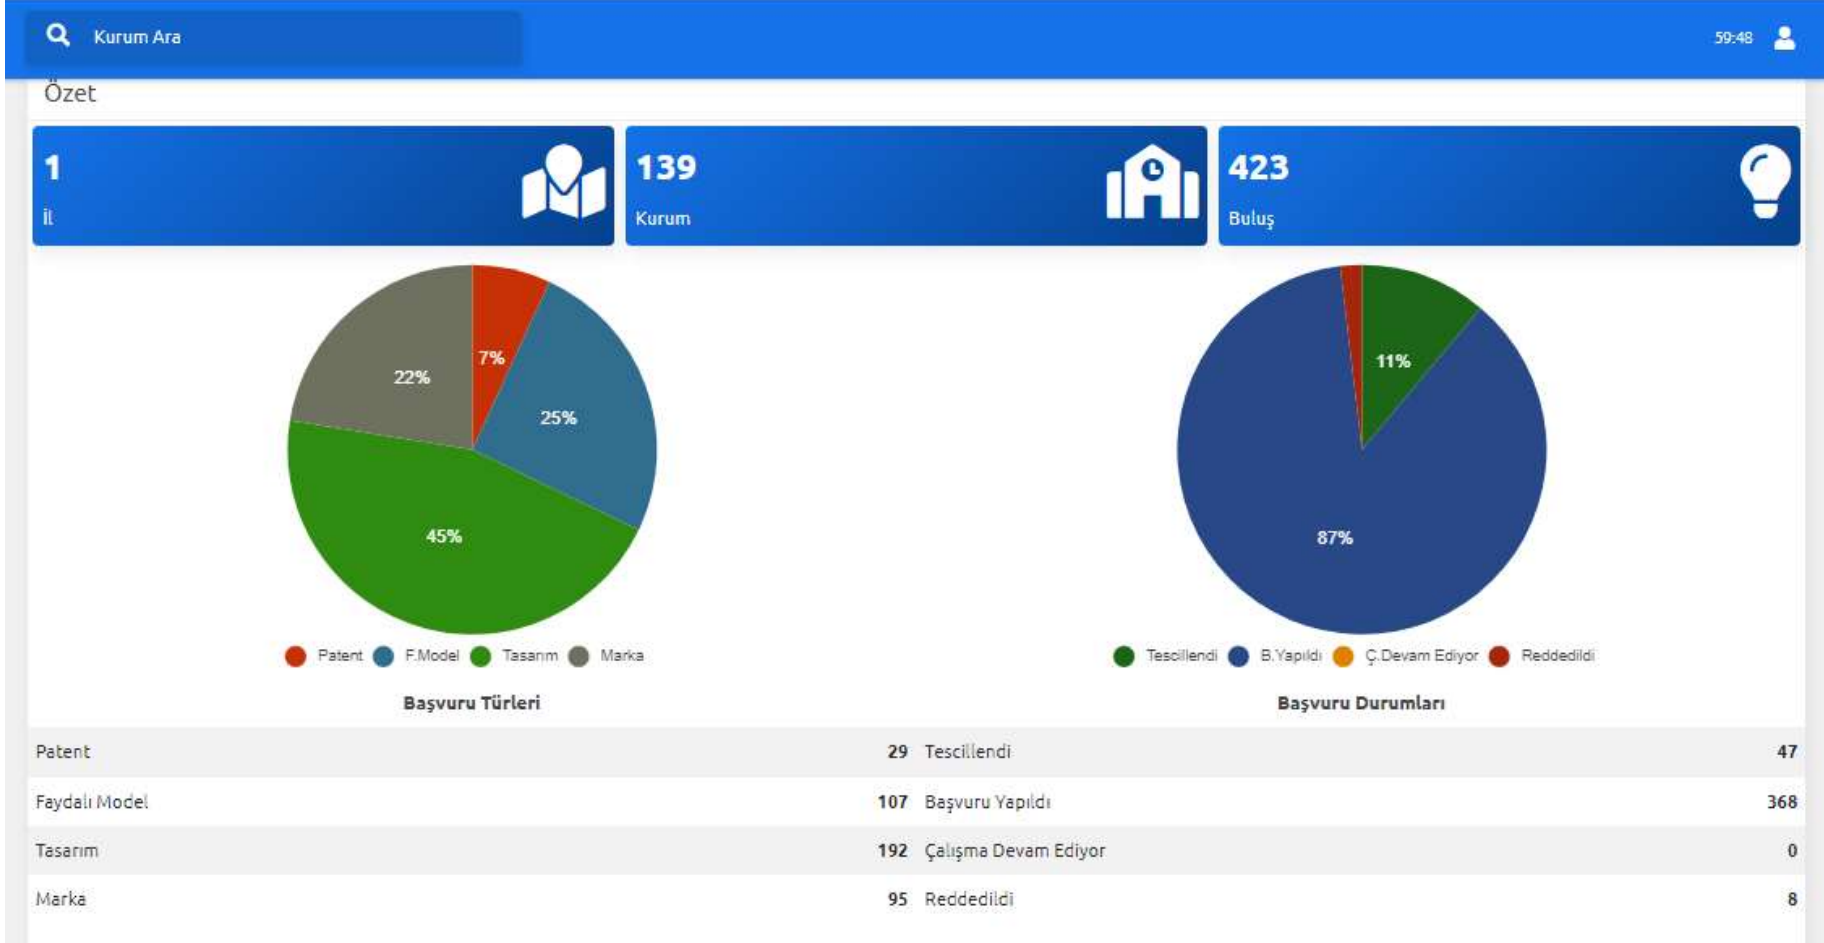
Kurum Ara

59:48

Özet

1
İl

139
Kurum

423
Buluş

7%
25%
45%
22%

Patent F.Model Tasarım Marka

Başvuru Türleri

11%
87%

Tescillendi B.Yapıldı Ç.Devam Ediyor Reddedildi

Başvuru Durumları

| | | | |
|---|---|---|---|
| Patent | 29 | Tescillendi | 47 |
| Faydalı Model | 107 | Başvuru Yapıldı | 368 |
| Tasarım | 192 | Çalışma Devam Ediyor | 0 |
| Marka | 95 | Reddedildi | 8 |